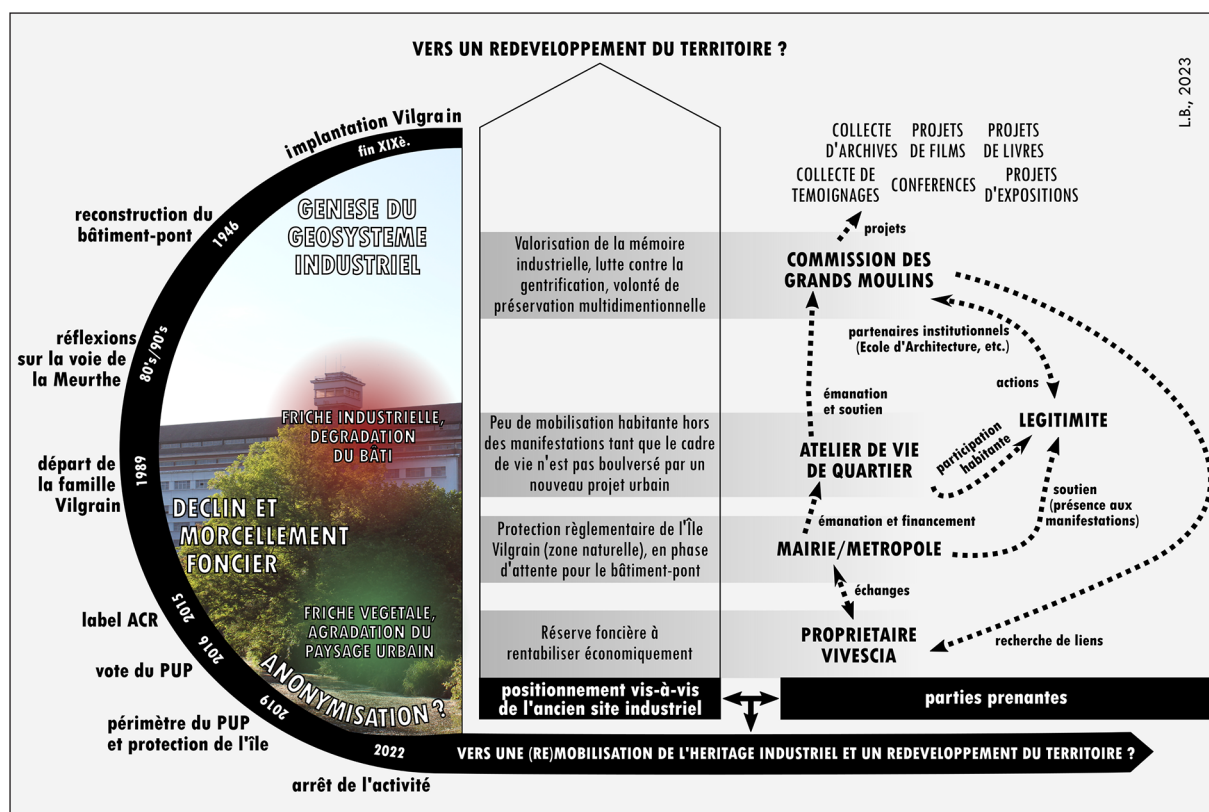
VERS UN REDEVELOPPEMENT DU TERRITOIRE ?

L.B., 2023

implantation Vilgrain

fin XIXè.

reconstruction du bâtiment-pont

1946

réflexions sur la voie de la Meurthe

80's/90's

départ de la famille Vilgrain

1989

label ACR

2015

vote du PUP

2016

périmètre du PUP et protection de l'île

2019

2022

arrêt de l'activité

GENESE DU GEOSYSTEME INDUSTRIEL

FRICHE INDUSTRIELLE, DEGRADATION DU BÂTI

DECLIN ET MORCELLEMENT FONCIER

FRICHE VEGETALE, AGRADATION DU PAYSAGE URBAIN

ANONYMISATION ?

Valorisation de la mémoire industrielle, lutte contre la gentrification, volonté de préservation multidimentionnelle

Peu de mobilisation habitante hors des manifestations tant que le cadre de vie n'est pas boulversé par un nouveau projet urbain

Protection règlementaire de l'Île Vilgrain (zone naturelle), en phase d'attente pour le bâtiment-pont

Réserve foncière à rentabiliser économiquement

positionnement vis-à-vis de l'ancien site industriel

parties prenantes

COLLECTE D'ARCHIVES

PROJETS DE FILMS

PROJETS DE LIVRES

COLLECTE DE TEMOIGNAGES

CONFERENCES

PROJETS D'EXPOSITIONS

projets

COMMISSION DES GRANDS MOULINS

partenaires institutionnels (Ecole d'Architecture, etc.)

actions

émanation et soutien

LEGITIMITE

participation habitante

ATELIER DE VIE DE QUARTIER

soutien (présence aux manifestations)

émanation et financement

MAIRIE/METROPOLE

échanges

PROPRIETAIRE VIVESCIA

recherche de liens

VERS UNE (RE)MOBILISATION DE L'HERITAGE INDUSTRIEL ET UN REDEVELOPPEMENT DU TERRITOIRE ?